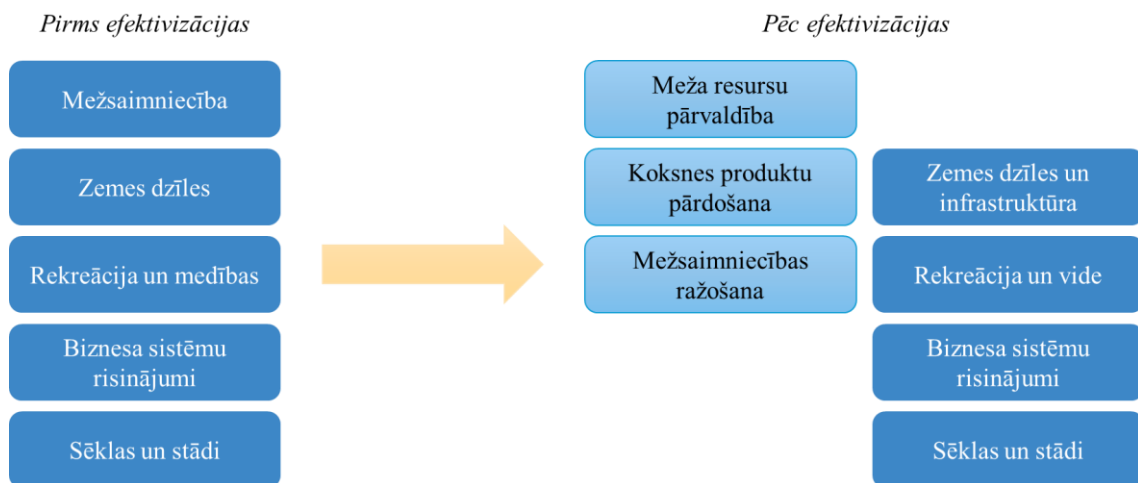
Pirms efektivizācijas

Mežsaimniecība

Zemes dzīles

Rekreācija un medības

Biznesa sistēmu risinājumi

Sēklas un stādi

Pēc efektivizācijas

Meža resursu pārvaldība

Koksnes produktu pārdošana

Mežsaimniecības ražošana

Zemes dzīles un infrastruktūra

Rekreācija un vide

Biznesa sistēmu risinājumi

Sēklas un stādi